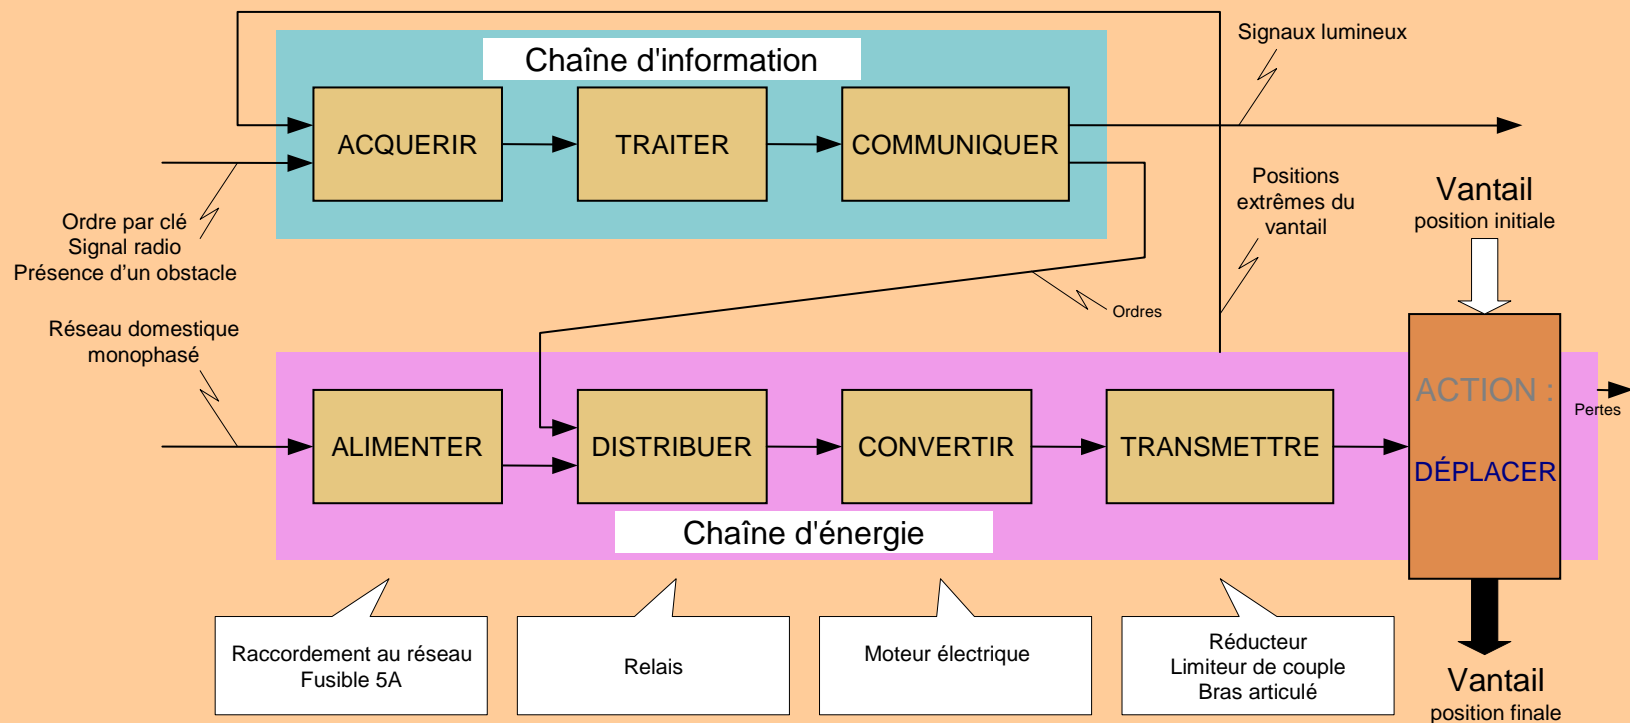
Chaîne d'information

ACQUERIR

TRAITER

COMMUNIQUER

Signaux lumineux

Ordre par clé
Signal radio
Présence d'un obstacle

Positions extrêmes du vantail

Vantail
position initiale

Ordres

Réseau domestique monophasé

ALIMENTER

DISTRIBUER

CONVERTIR

TRANSMETTRE

ACTION :

DÉPLACER

Pertes

Chaîne d'énergie

Raccordement au réseau
Fusible 5A

Relais

Moteur électrique

Réducteur
Limiteur de couple
Bras articulé

Vantail
position finale